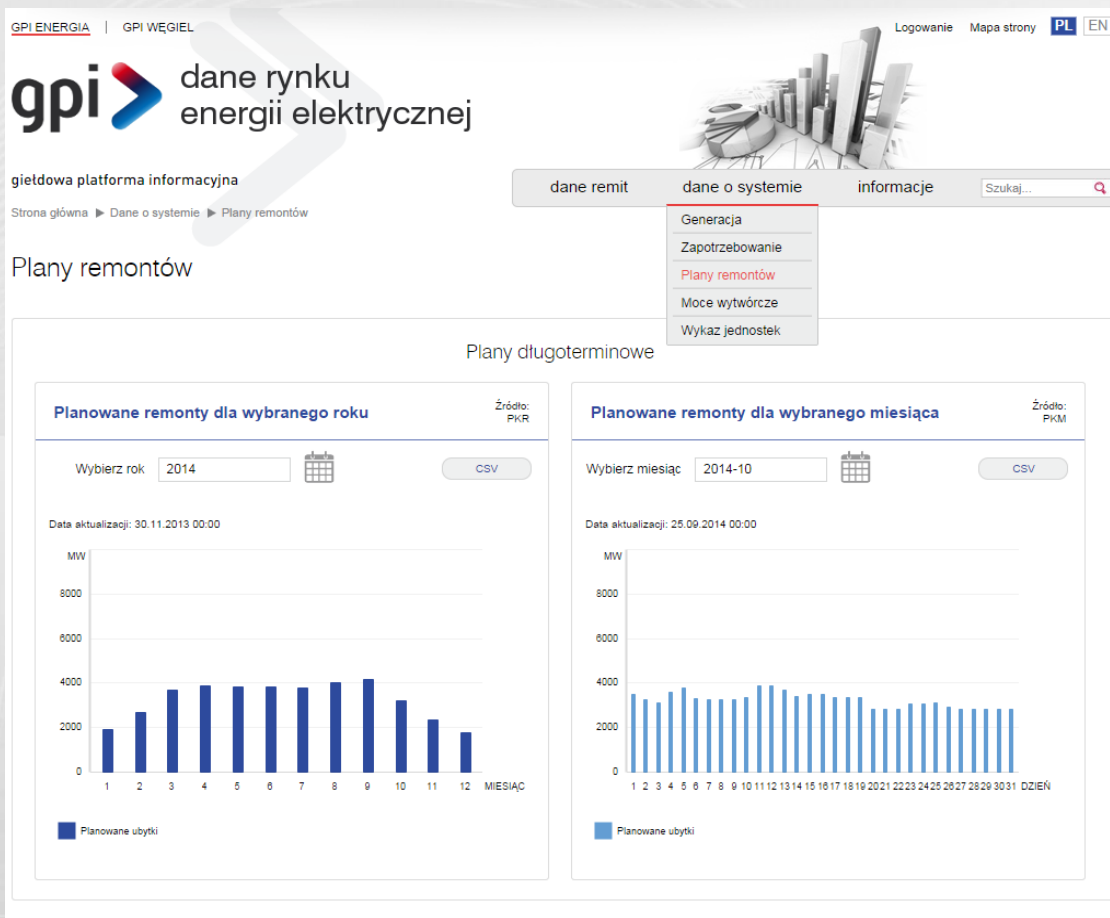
GPI ENERGIA | GPI WĘGIEL

Logowanie Mapa strony PL EN

gpi dane rynku energii elektrycznej

giełdowa platforma informacyjna

Strona główna ▶ Dane o systemie ▶ Plany remontów

dane remit dane o systemie informacje Szukaj...

Generacja
Zapotrzebowanie
Plany remontów
Moce wytwórcze
Wykaz jednostek

Plany remontów

Plany długoterminowe

Planowane remonty dla wybranego roku

Źródło: PKR

Wybierz rok 2014

CSV

Data aktualizacji: 30.11.2013 00:00

MW
8000
6000
4000
2000
0
1 2 3 4 5 6 7 8 9 10 11 12 MIESIĄC

Planowane ubytki

Planowane remonty dla wybranego miesiąca

Źródło: PKM

Wybierz miesiąc 2014-10

CSV

Data aktualizacji: 25.09.2014 00:00

MW
8000
6000
4000
2000
0
1 2 3 4 5 6 7 8 9 10 11 12 13 14 15 16 17 18 19 20 21 22 23 24 25 26 27 28 29 30 31 DZIEŃ

Planowane ubytki